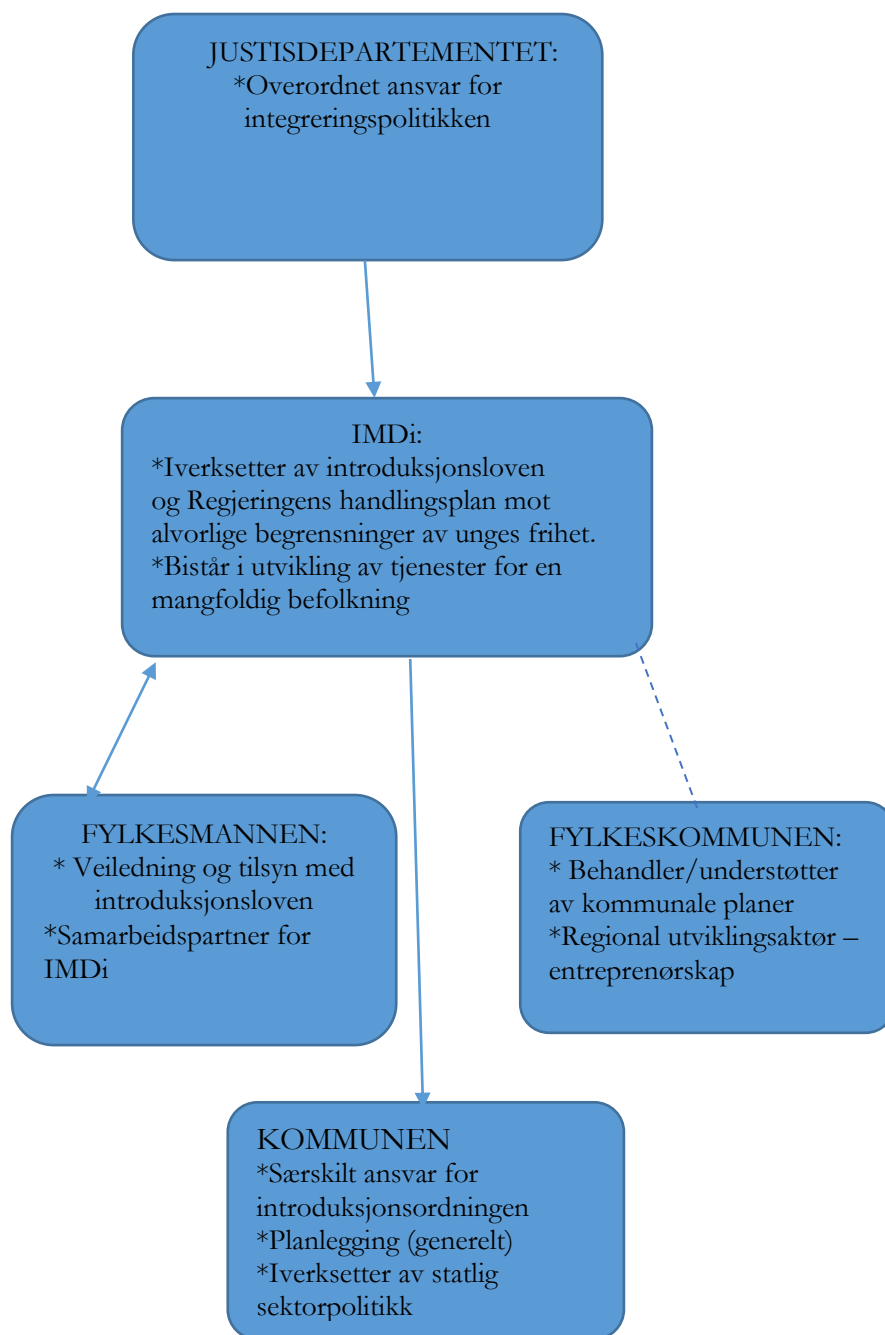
JUSTISDEPARTEMENTET:
*Overordnet ansvar for integreringspolitikken

IMDi:
*Iverksetter av introduksjonsloven og Regjeringens handlingsplan mot alvorlige begrensninger av unges frihet.
*Bistår i utvikling av tjenester for en mangfoldig befolkning

FYLKESMANNEN:
* Veiledning og tilsyn med introduksjonsloven
*Samarbeidspartner for IMDi

FYLKESKOMMUNEN:
* Behandler/understøtter av kommunale planer
*Regional utviklingsaktør – entreprenørskap

KOMMUNEN
*Særskilt ansvar for introduksjonsordningen
*Planlegging (generelt)
*Iverksetter av statlig sektorpolitikk